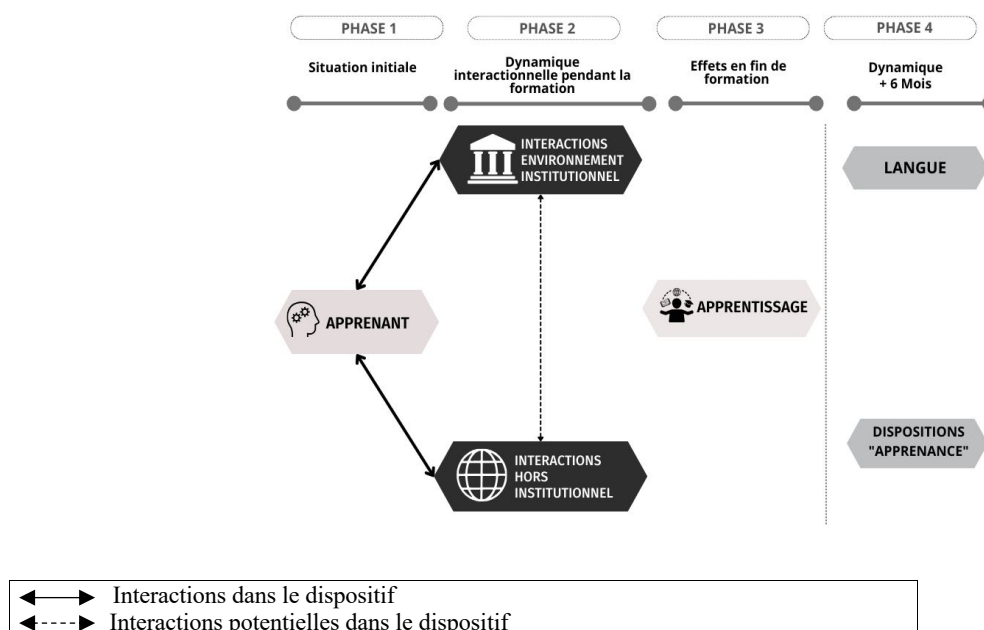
PHASE 1
PHASE 2
PHASE 3
PHASE 4

Situation initiale
Dynamique interactionnelle pendant la formation
Effets en fin de formation
Dynamique + 6 Mois

INTERACTIONS ENVIRONNEMENT INSTITUTIONNEL

LANGUE

APPRENANT

APPRENTISSAGE

INTERACTIONS HORS INSTITUTIONNEL

DISPOSITIONS "APPRENANCE"

Interactions dans le dispositif
Interactions potentielles dans le dispositif